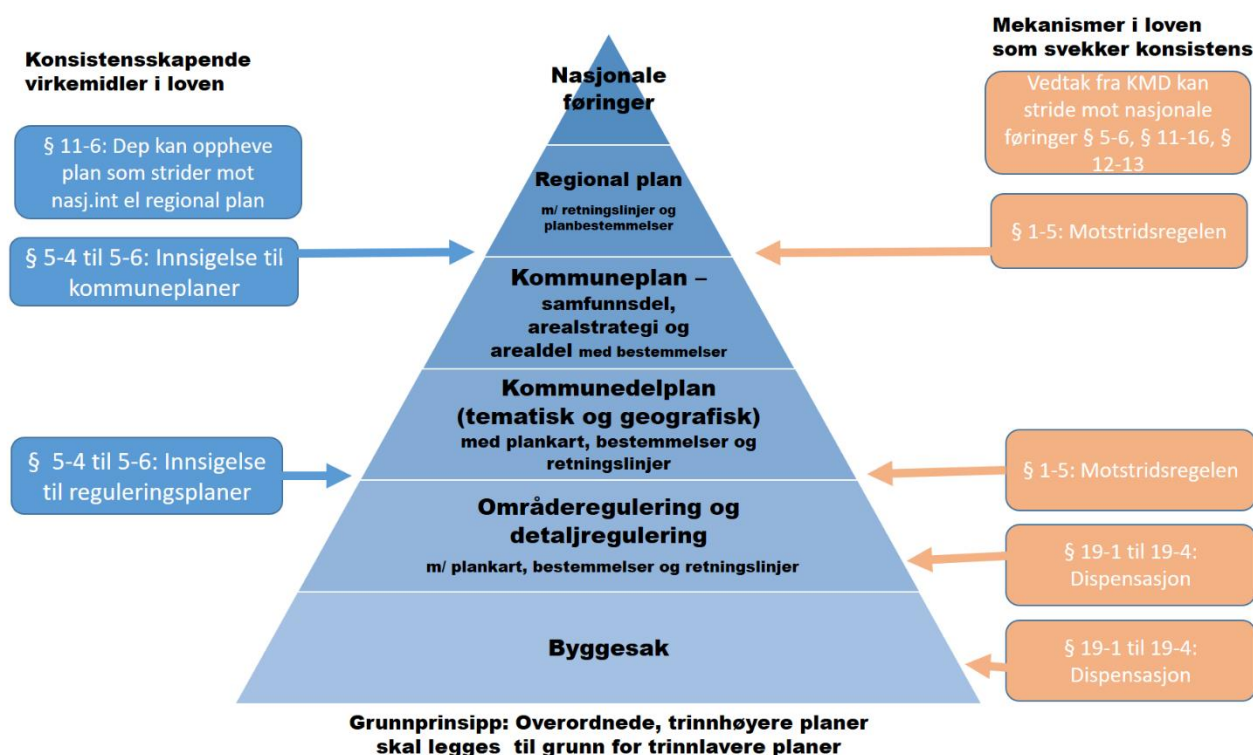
Konsistensskapende virkemidler i loven

§ 11-6: Dep kan oppheve plan som strider mot nasj.int el regional plan

§ 5-4 til 5-6: Innsigelse til kommuneplaner

§ 5-4 til 5-6: Innsigelse til reguleringsplaner

Nasjonale føringer

Regional plan
m/ retningslinjer og planbestemmelser

Kommuneplan – samfunnsdel, arealstrategi og arealdel med bestemmelser

Kommunedelplan (tematisk og geografisk)
med plankart, bestemmelser og retningslinjer

Områderegulering og detaljregulering
m/ plankart, bestemmelser og retningslinjer

Byggesak

Mekanismer i loven som svekker konsistens

Vedtak fra KMD kan stride mot nasjonale føringer § 5-6, § 11-16, § 12-13

§ 1-5: Motstridsregelen

§ 1-5: Motstridsregelen

§ 19-1 til 19-4: Dispensasjon

§ 19-1 til 19-4: Dispensasjon

Grunnprinsipp: Overordnede, trinnhøyere planer skal legges til grunn for trinnlavere planer